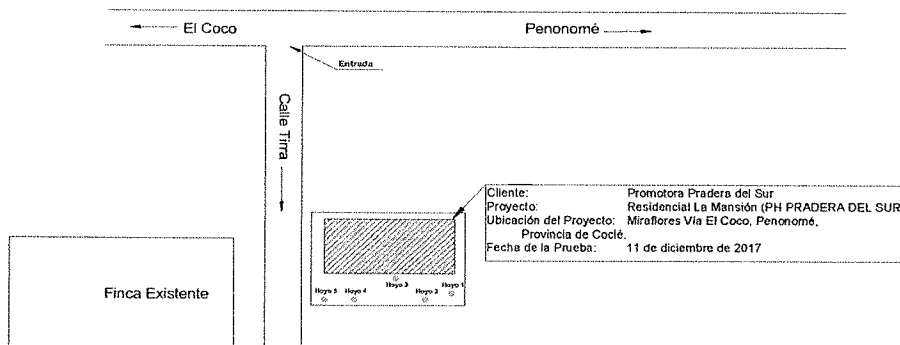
El Coco

Penonomé

Entrada

Calle Tirra

Cliente: Promotora Pradera del Sur
Proyecto: Residencial La Mansión (PH PRADERA DEL SUR
Ubicación del Proyecto: Miraflores Vía El Coco, Penonomé, Provincia de Coclé.
Fecha de la Prueba: 11 de diciembre de 2017

Hoyo 3

Hoyo 5

Hoyo 4

Hoyo 2

Hoyo 1

Finca Existente